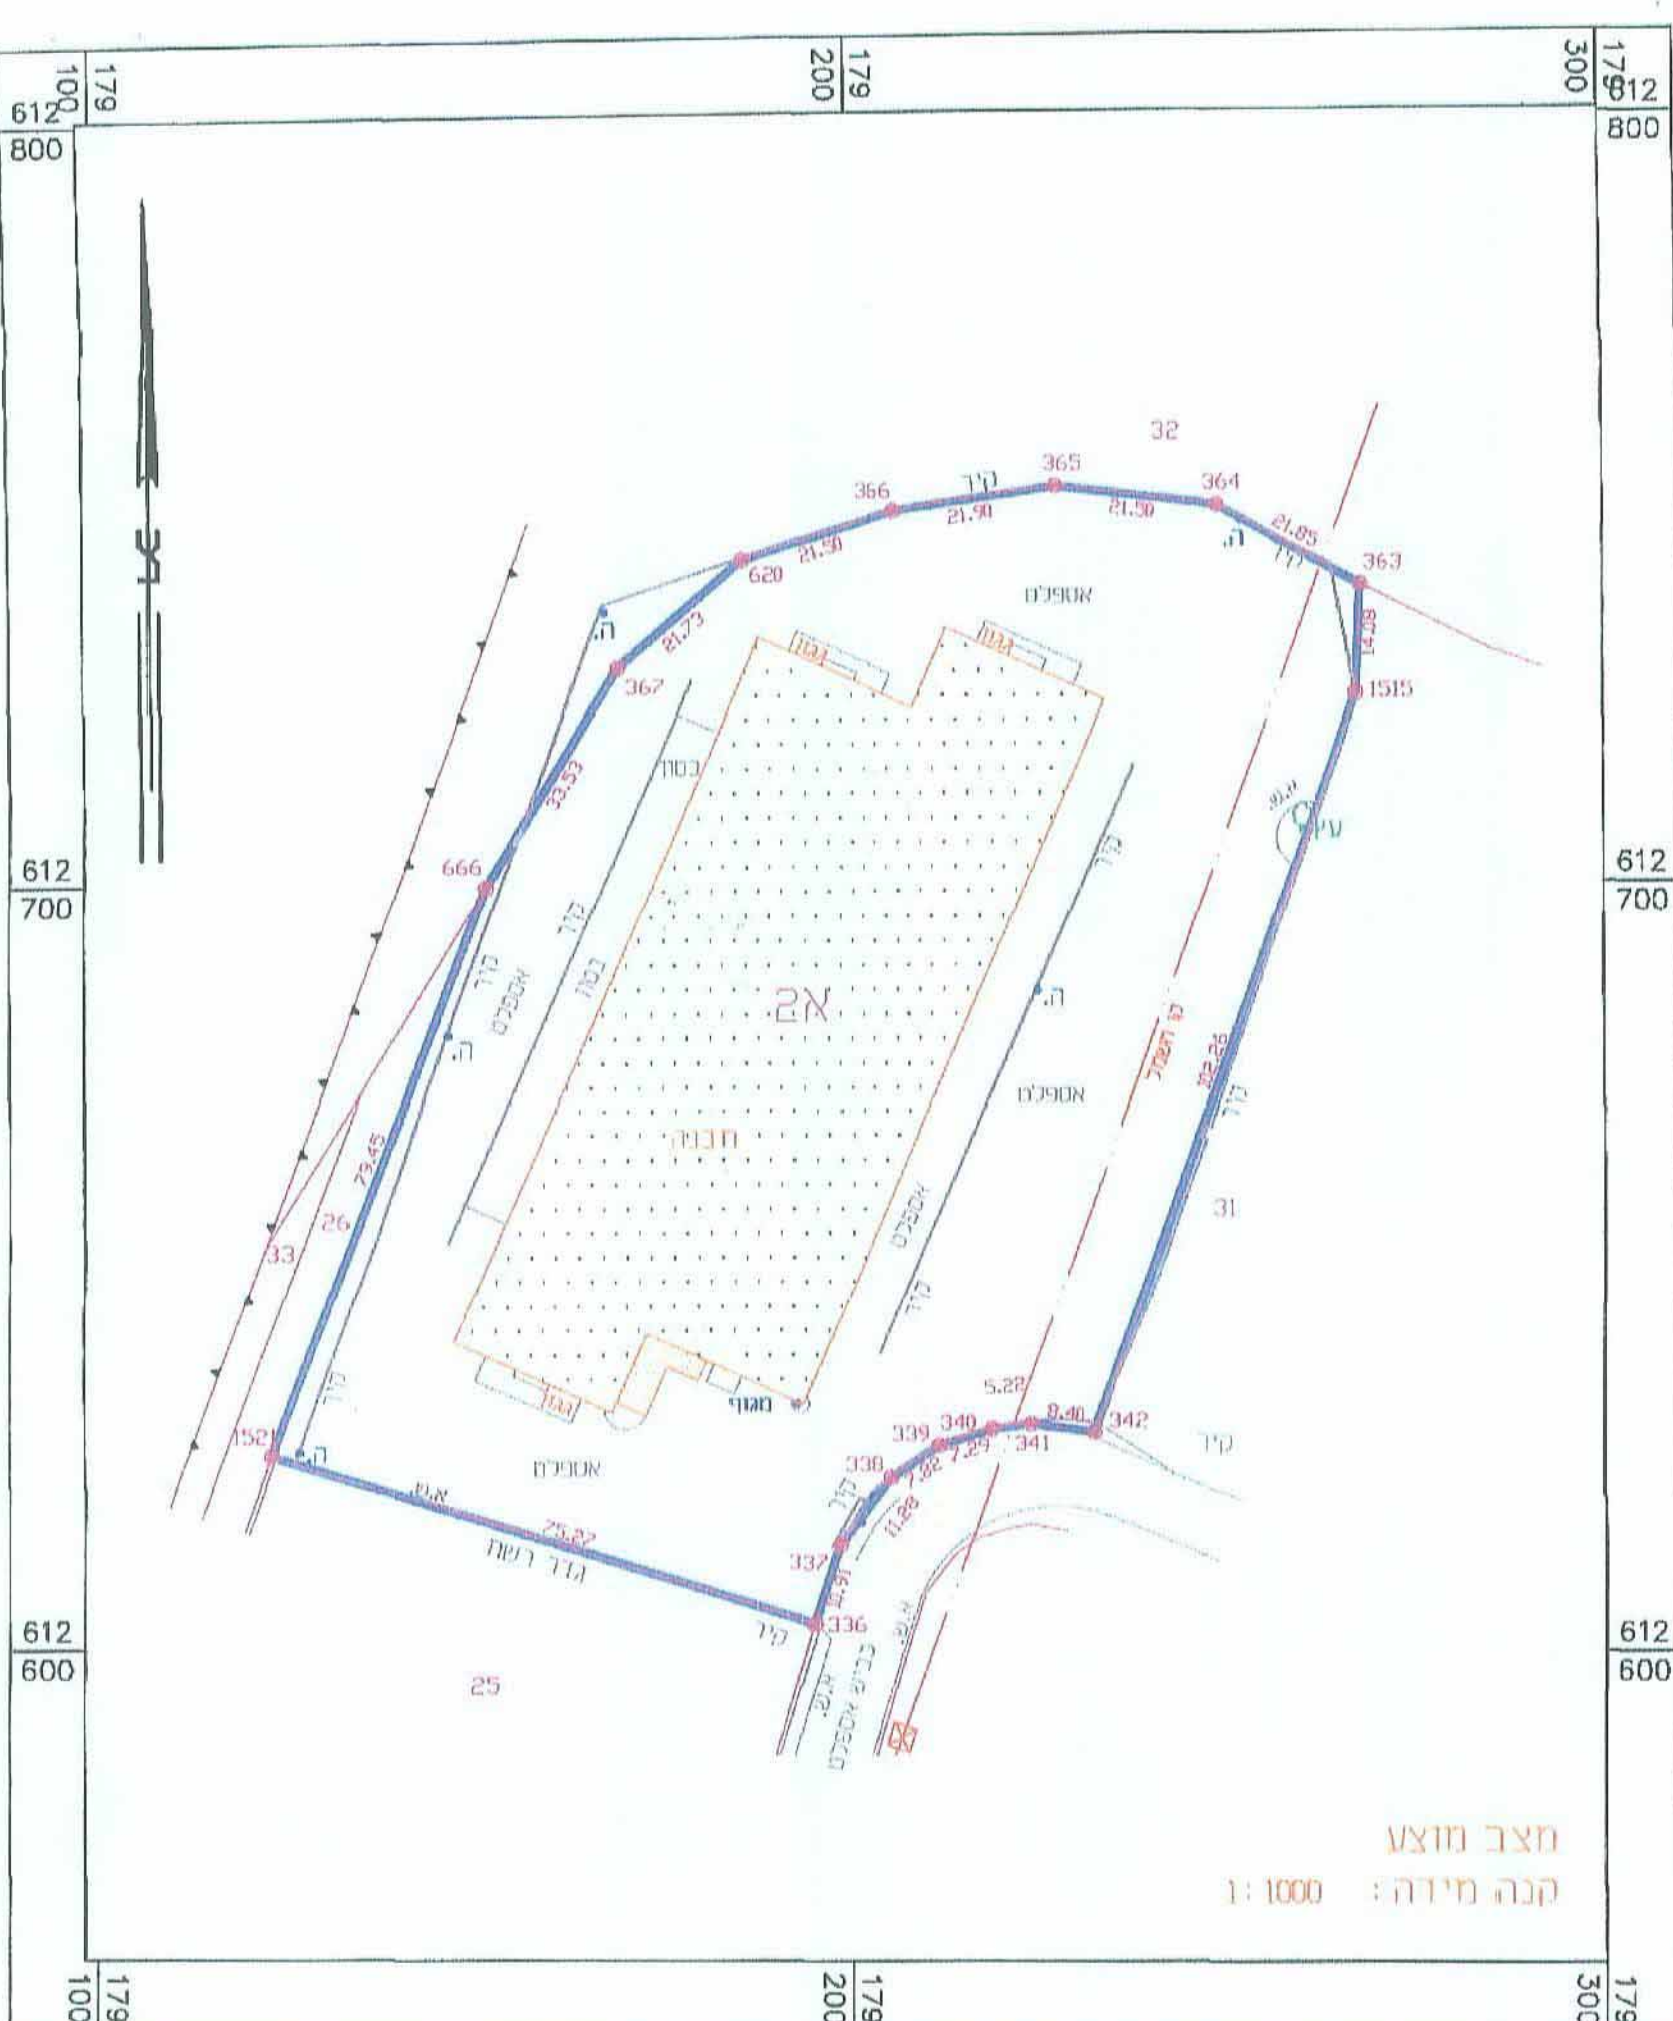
179
100
179
200
179
300
612
800
612
800
צפון
32
365
364
366
קיר
21.90
21.50
21.85
21.30
363
620
ה
קיר
אספלט
8.08
ה
21.73
1515
367
גגון
גגון
33.53
בטון
עץ
666
612
700
612
700
קיר
קיר
אספלט
בטון
אב
ה
ה
קו רשות
102.26
אספלט
קיר
תבנית
79.45
31
אספלט
26
33
קיר
5.22
קיר
גגון
מגוף
8.46
342
152
ה
339
340
341
קיר
אספלט
338
7.29
7.82
קיר
11.88
25.22
337
גדר רשת
336
קיר
612
600
612
600
25
כביש אספלט
מצב מוצע
קנה מידה : 1:1000
179
100
179
200
179
300